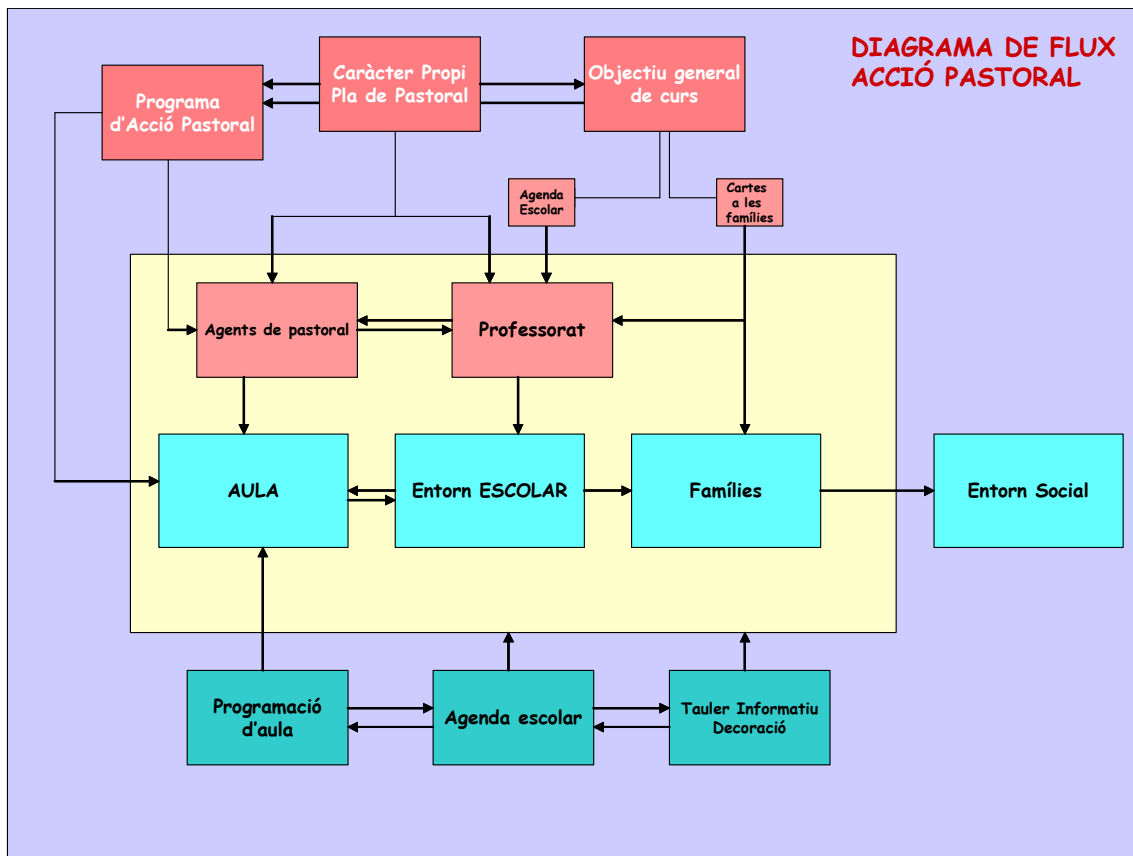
DIAGRAMA DE FLUX
ACCIÓ PASTORAL

Caràcter Propi
Pla de Pastoral

Programa
d'Acció Pastoral

Objectiu general
de curs

Agenda
Escolar

Cartes
a les
famílies

Agents de pastoral

Professorat

AULA

Entorn ESCOLAR

Famílies

Entorn Social

Programació
d'aula

Agenda escolar

Tauler Informatiu
Decoració